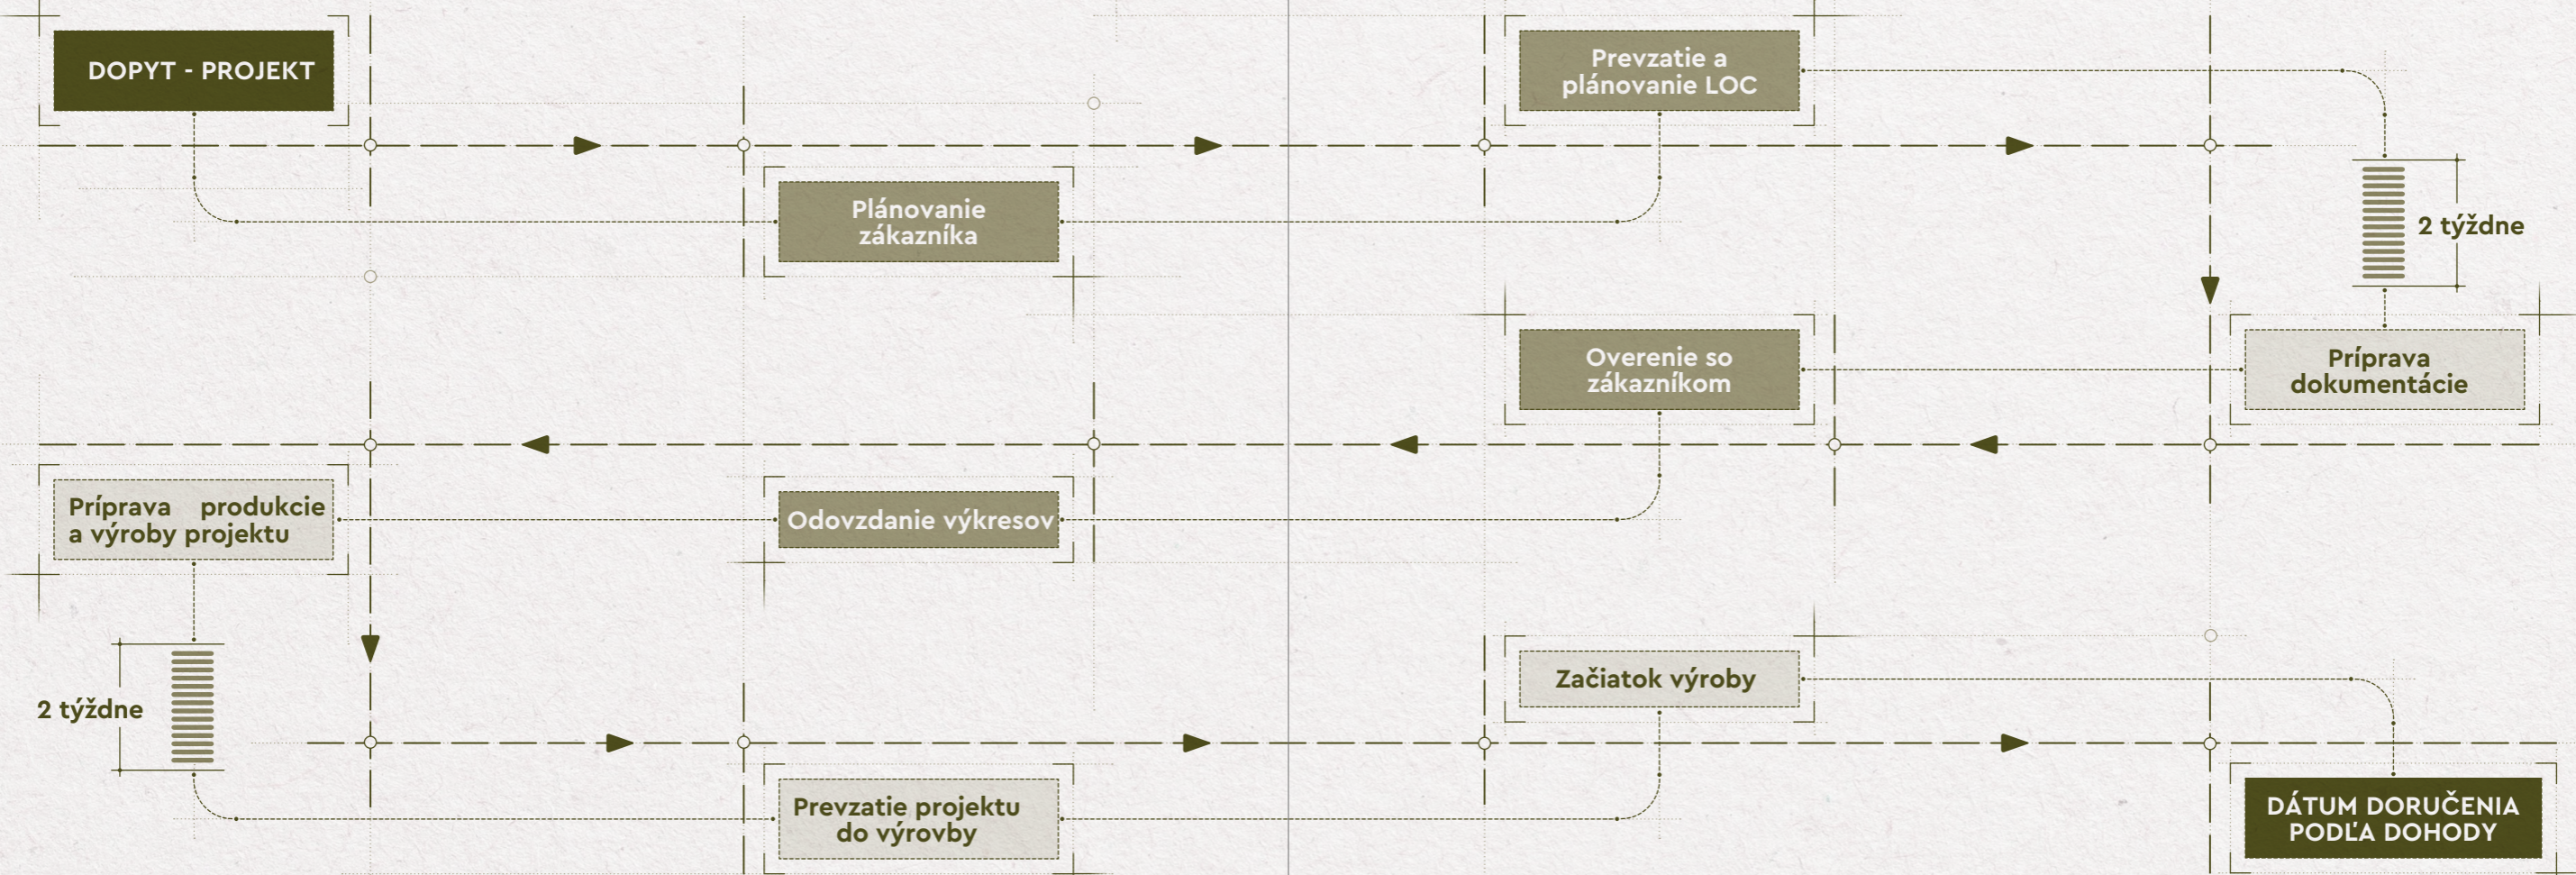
DOPYT - PROJEKT

Prevzatie a plánovanie LOC

Plánovanie zákazníka

2 týždne

Overenie so zákazníkom

Príprava dokumentácie

Príprava produkcie a výroby projektu

Odovzdanie výkresov

2 týždne

Začiatok výroby

Prevzatie projektu do výrovby

DÁTUM DORUČENIA PODĽA DOHODY